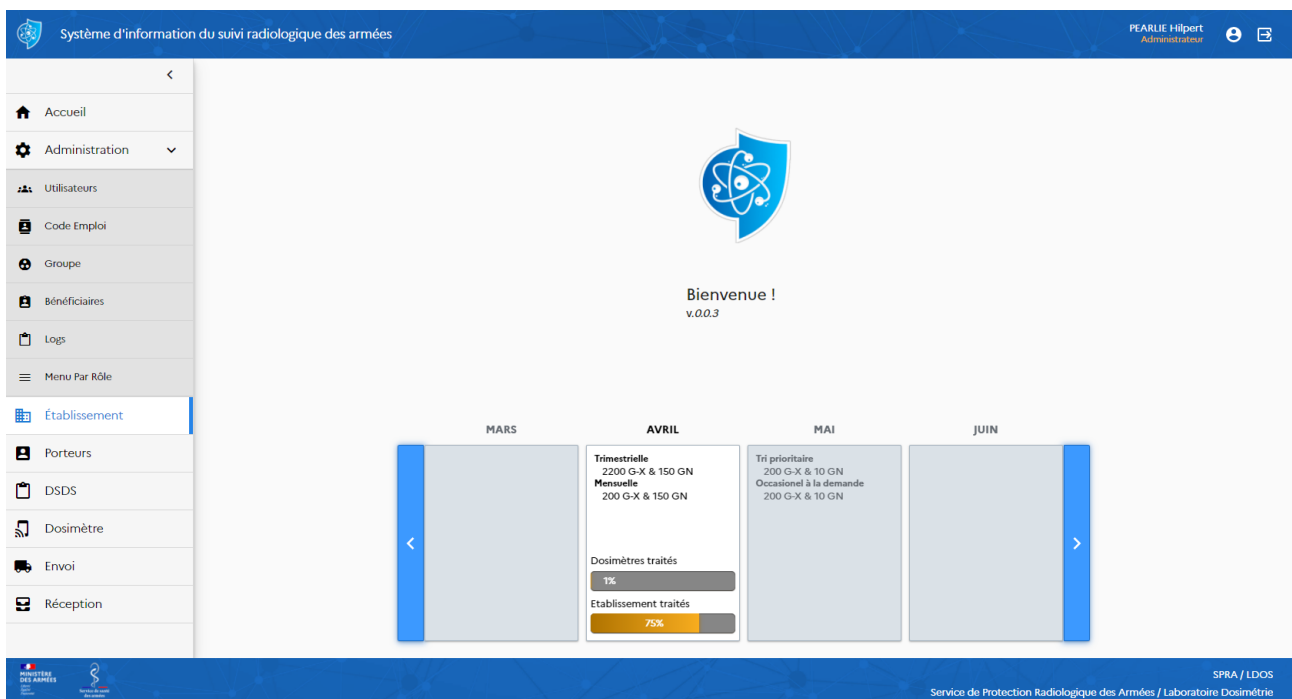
Système d'information du suivi radiologique des armées

PEARLIE Hilpert
Administrateur

<

Accueil

Administration

Utilisateurs

Code Emploi

Groupe

Bénéficiaires

Logs

Menu Par Rôle

Établissement

Porteurs

DSDS

Dosimètre

Envoi

Réception

Bienvenue !
v.0.0.3

MARS

AVRIL

MAI

JUIN

Trimestrielle
2200 G-X & 150 GN
Mensuelle
200 G-X & 150 GN

Dosimètres traités
1%

Etablissement traités
75%

Tri prioritaire
200 G-X & 10 GN
Occasionel à la demande
200 G-X & 10 GN

MINISTÈRE DES ARMÉES

SPRA / LDOS
Service de Protection Radiologique des Armées / Laboratoire Dosimétrie